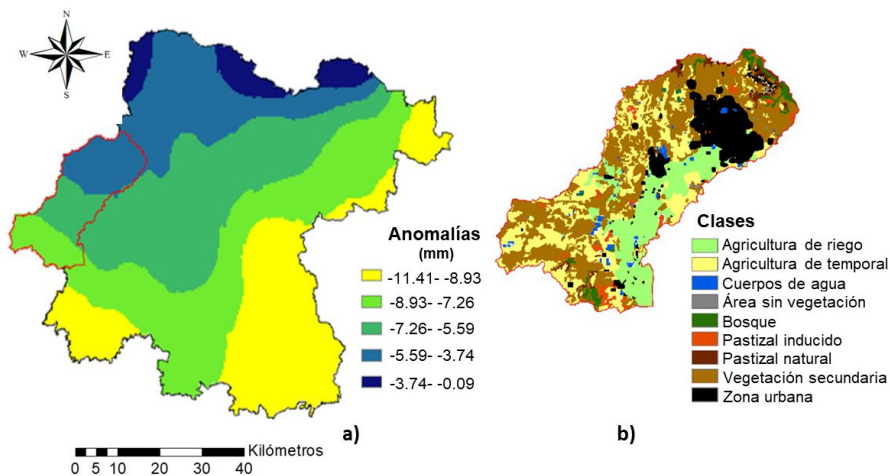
N
W
E
S

Anomalías
(mm)
-11.41- -8.93
-8.93- -7.26
-7.26- -5.59
-5.59- -3.74
-3.74- -0.09

Kilómetros
0 5 10 20 30 40

a)

Clases
Agricultura de riego
Agricultura de temporal
Cuerpos de agua
Área sin vegetación
Bosque
Pastizal inducido
Pastizal natural
Vegetación secundaria
Zona urbana

b)